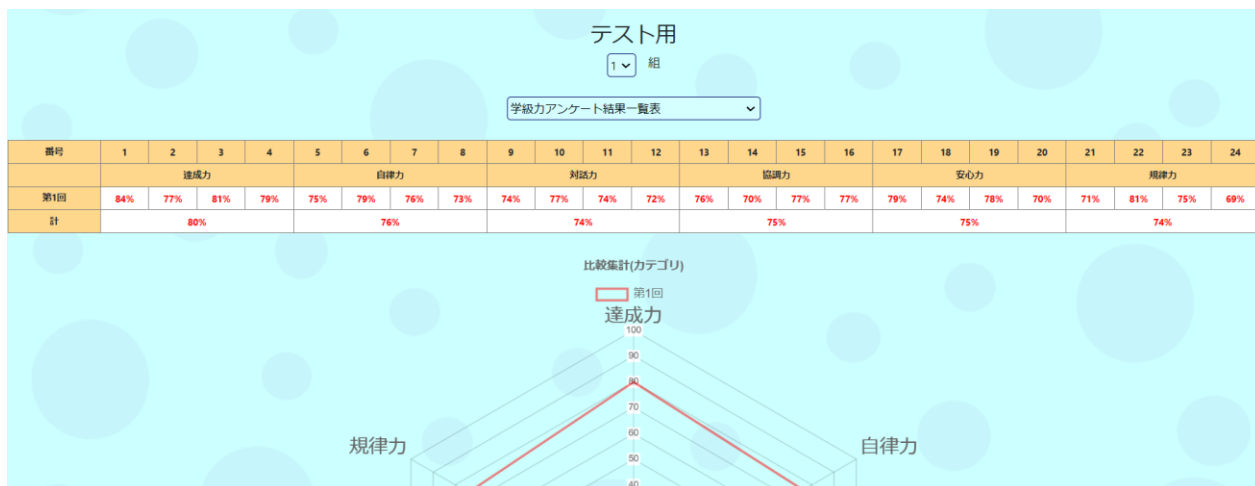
テスト用

1 組

学級力アンケート結果一覧表

| 番号 | 1 | 2 | 3 | 4 | 5 | 6 | 7 | 8 | 9 | 10 | 11 | 12 | 13 | 14 | 15 | 16 | 17 | 18 | 19 | 20 | 21 | 22 | 23 | 24 |
|---|---|---|---|---|---|---|---|---|---|---|---|---|---|---|---|---|---|---|---|---|---|---|---|---|
| | 達成力 | | | | 自律力 | | | | 対話力 | | | | 協調力 | | | | 安心力 | | | | 規律力 | | | |
| 第1回 | 84% | 77% | 81% | 79% | 75% | 79% | 76% | 73% | 74% | 77% | 74% | 72% | 76% | 70% | 77% | 77% | 79% | 74% | 78% | 70% | 71% | 81% | 75% | 69% |
| 計 | 80% | | | | 76% | | | | 74% | | | | 75% | | | | 75% | | | | 74% | | | |

比較集計(カテゴリ)

第1回

達成力

100
90
80
70
60
50
40

規律力

自律力